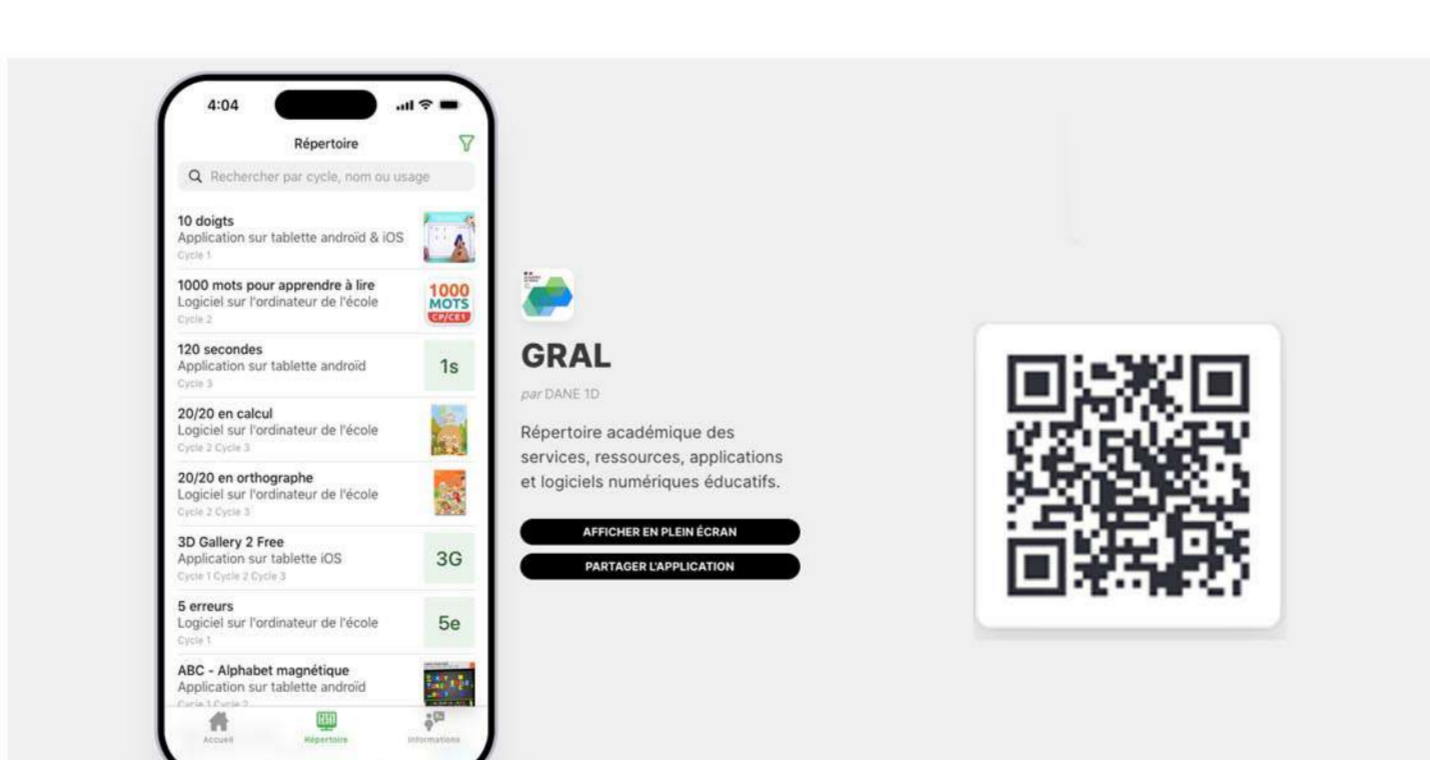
4:04

Répertoire

Rechercher par cycle, nom ou usage

10 doigts
Application sur tablette androïd & iOS
Cycle 1

1000 mots pour apprendre à lire
Logiciel sur l'ordinateur de l'école
Cycle 2

1000 MOTS CP/CE1

120 secondes
Application sur tablette androïd
Cycle 3

1s

20/20 en calcul
Logiciel sur l'ordinateur de l'école
Cycle 2 Cycle 3

20/20 en orthographe
Logiciel sur l'ordinateur de l'école
Cycle 2 Cycle 3

3D Gallery 2 Free
Application sur tablette iOS
Cycle 1 Cycle 2 Cycle 3

3G

5 erreurs
Logiciel sur l'ordinateur de l'école
Cycle 1

5e

ABC - Alphabet magnétique
Application sur tablette androïd
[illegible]

Accueil Répertoire Informations

GRAL

par DANE 1D

Répertoire académique des services, ressources, applications et logiciels numériques éducatifs.

AFFICHER EN PLEIN ÉCRAN

PARTAGER L'APPLICATION